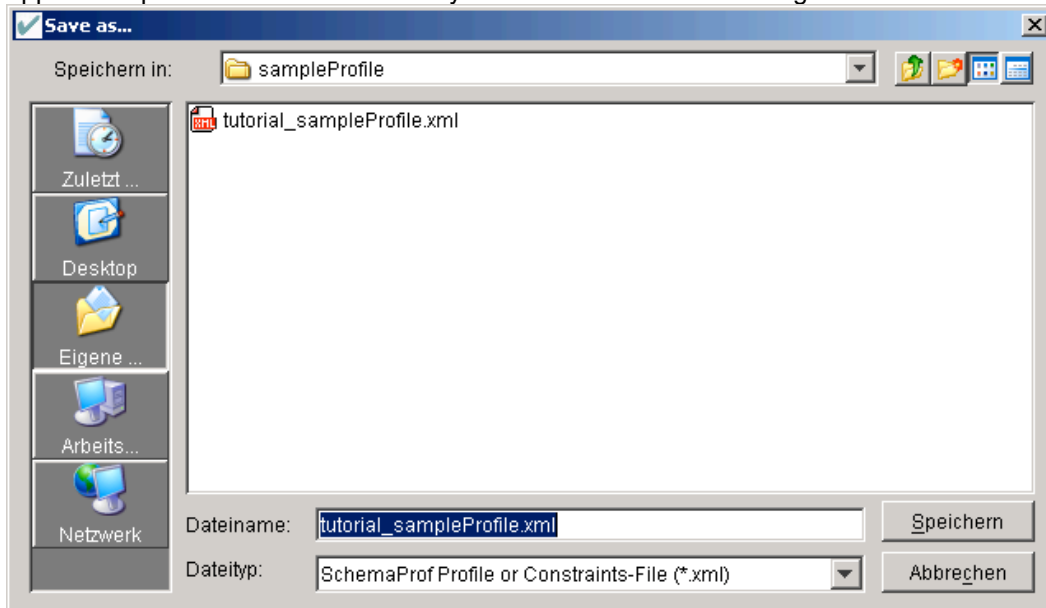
Save as...

Speichern in: sampleProfile

tutorial_sampleProfile.xml

Zuletzt ...

Desktop

Eigene ...

Arbeits...

Netzwerk

Dateiname: tutorial_sampleProfile.xml

Dateityp: SchemaProf Profile or Constraints-File (*.xml)

Speichern

Abbrechen